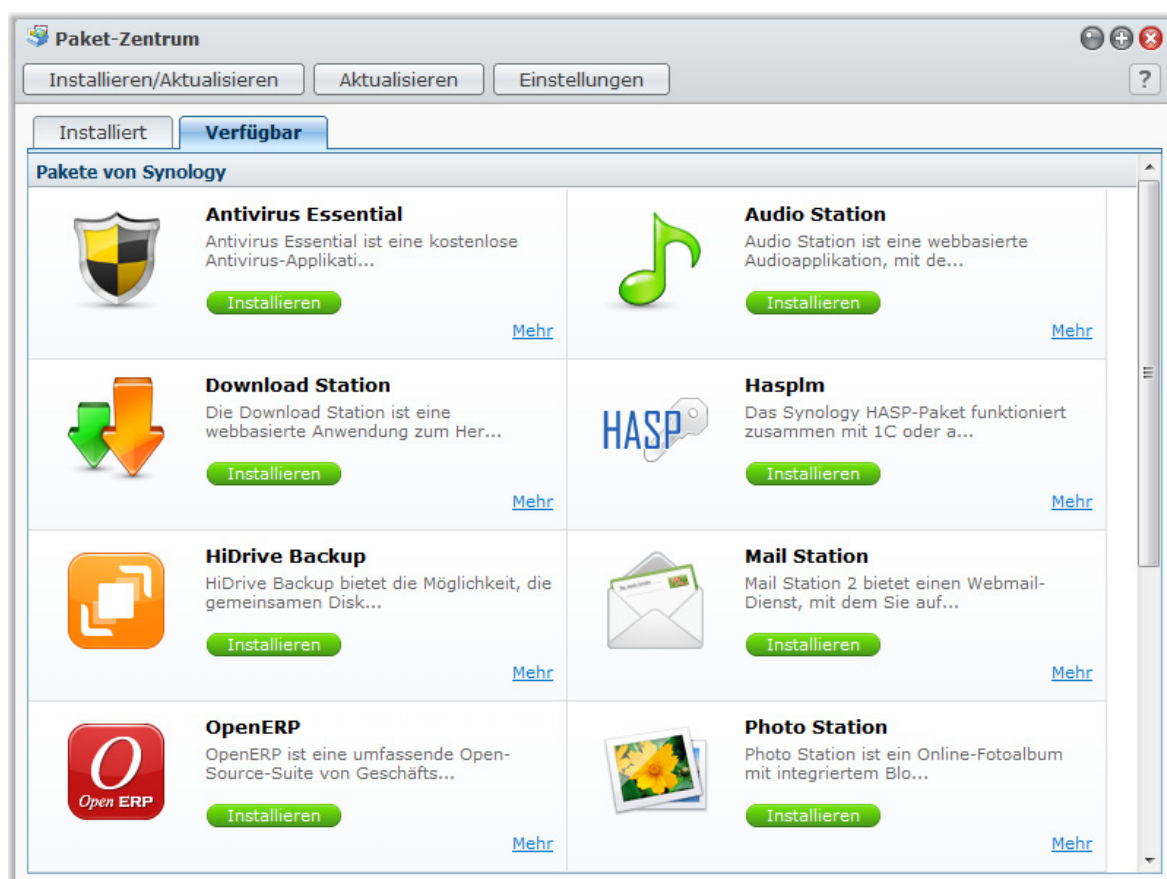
Paket-Zentrum

Installieren/Aktualisieren | Aktualisieren | Einstellungen | ?

Installiert | Verfügbar

Pakete von Synology

Antivirus Essential
Antivirus Essential ist eine kostenlose Antivirus-Applikati...
Installieren
Mehr

Audio Station
Audio Station ist eine webbasierte Audioapplikation, mit de...
Installieren
Mehr

Download Station
Die Download Station ist eine webbasierte Anwendung zum Her...
Installieren
Mehr

HASP

Hasplm
Das Synology HASP-Paket funktioniert zusammen mit 1C oder a...
Installieren
Mehr

HiDrive Backup
HiDrive Backup bietet die Möglichkeit, die gemeinsamen Disk...
Installieren
Mehr

Mail Station
Mail Station 2 bietet einen Webmail-Dienst, mit dem Sie auf...
Installieren
Mehr

Open ERP

OpenERP
OpenERP ist eine umfassende Open-Source-Suite von Geschäfts...
Installieren
Mehr

Photo Station
Photo Station ist ein Online-Fotoalbum mit integriertem Blo...
Installieren
Mehr